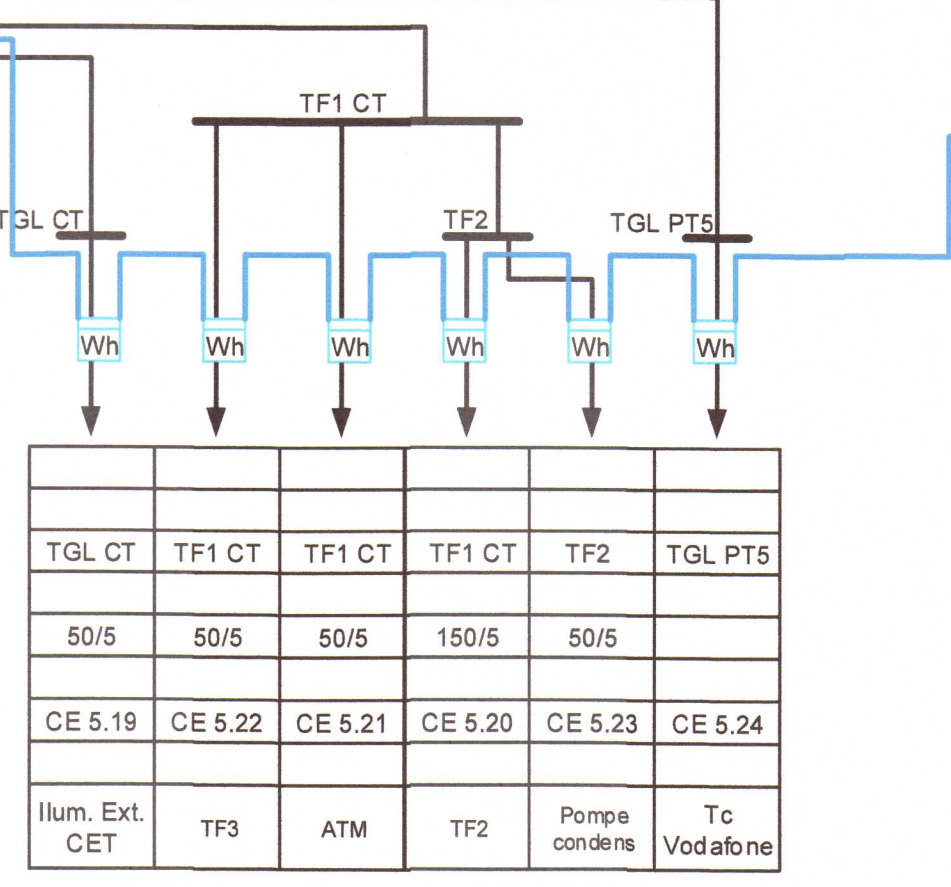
TF1 CT

TGL CT

TF2

TGL PT5

Wh Wh Wh Wh Wh Wh

| | | | | | |
|---|---|---|---|---|---|
| | | | | | |
| TGL CT | TF1 CT | TF1 CT | TF1 CT | TF2 | TGL PT5 |
| | | | | | |
| 50/5 | 50/5 | 50/5 | 150/5 | 50/5 | |
| | | | | | |
| CE 5.19 | CE 5.22 | CE 5.21 | CE 5.20 | CE 5.23 | CE 5.24 |
| | | | | | |
| Ilum. Ext. CET | TF3 | ATM | TF2 | Pompe condens | Tc Vodafone |